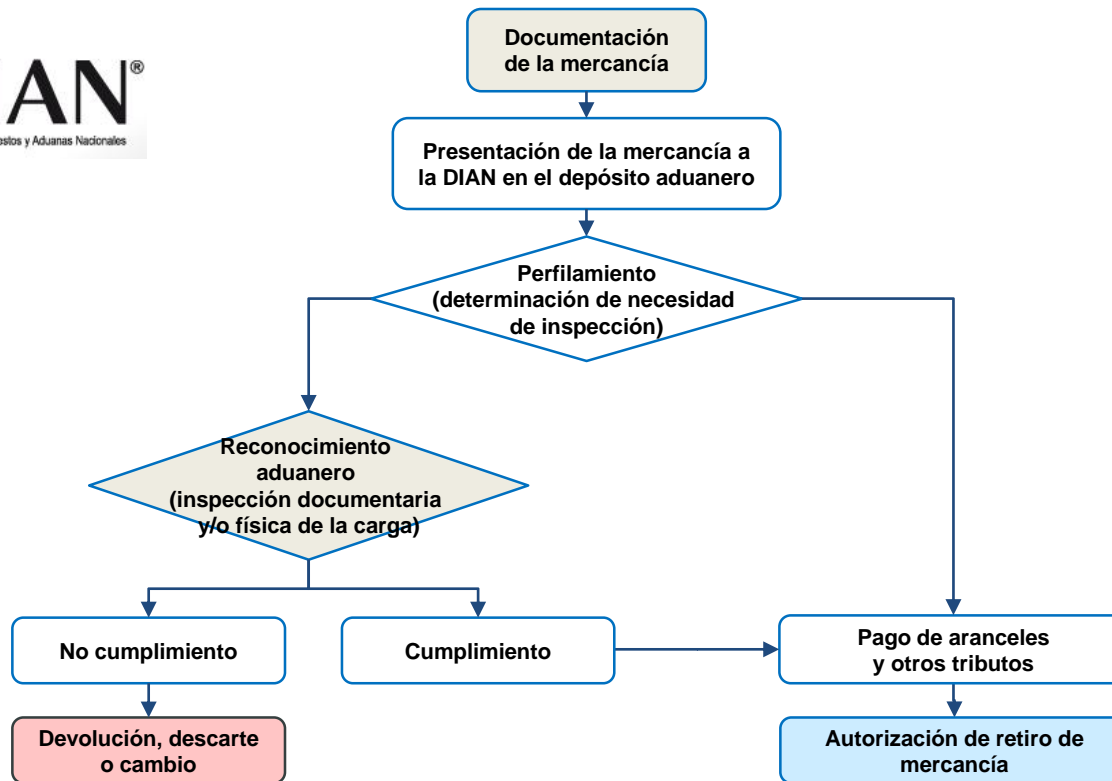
AN®
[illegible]stos y Aduanas Nacionales

Documentación de la mercancía

Presentación de la mercancía a la DIAN en el depósito aduanero

Perfilamiento (determinación de necesidad de inspección)

Reconocimiento aduanero (inspección documentaria y/o física de la carga)

No cumplimiento

Cumplimiento

Pago de aranceles y otros tributos

Devolución, descarte o cambio

Autorización de retiro de mercancía